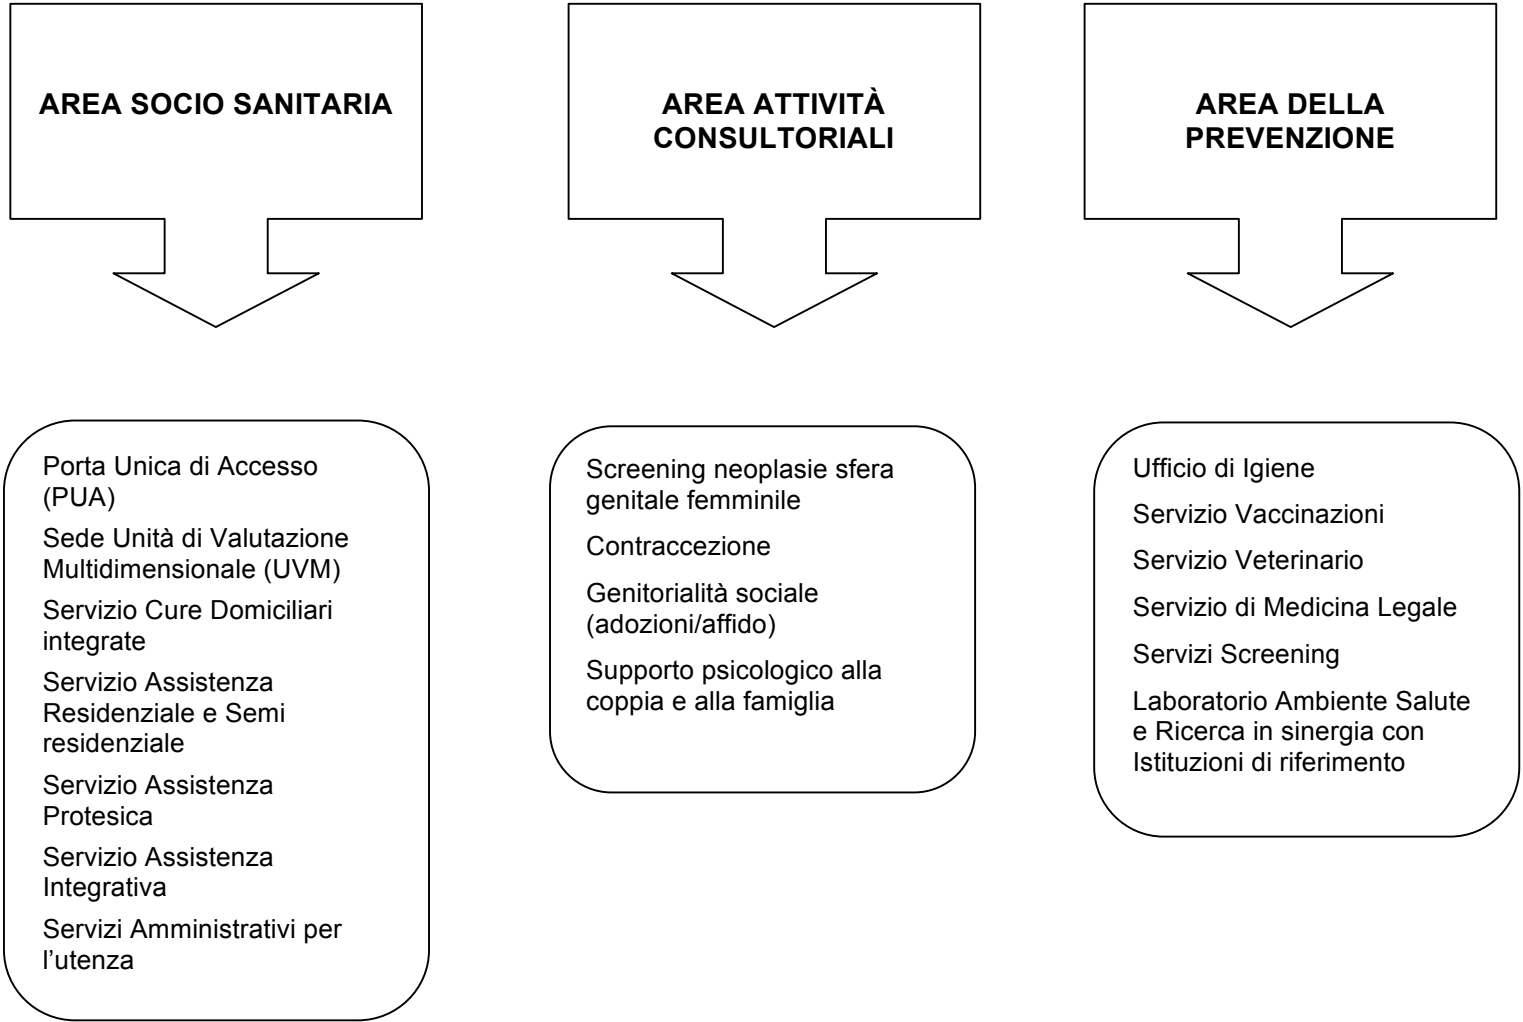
AREA SOCIO SANITARIA

Porta Unica di Accesso (PUA)

Sede Unità di Valutazione Multidimensionale (UVM)

Servizio Cure Domiciliari integrate

Servizio Assistenza Residenziale e Semi residenziale

Servizio Assistenza Protesica

Servizio Assistenza Integrativa

Servizi Amministrativi per l'utenza

AREA ATTIVITÀ CONSULTORIALI

Screening neoplasie sfera genitale femminile

Contraccezione

Genitorialità sociale (adozioni/affido)

Supporto psicologico alla coppia e alla famiglia

AREA DELLA PREVENZIONE

Ufficio di Igiene

Servizio Vaccinazioni

Servizio Veterinario

Servizio di Medicina Legale

Servizi Screening

Laboratorio Ambiente Salute e Ricerca in sinergia con Istituzioni di riferimento